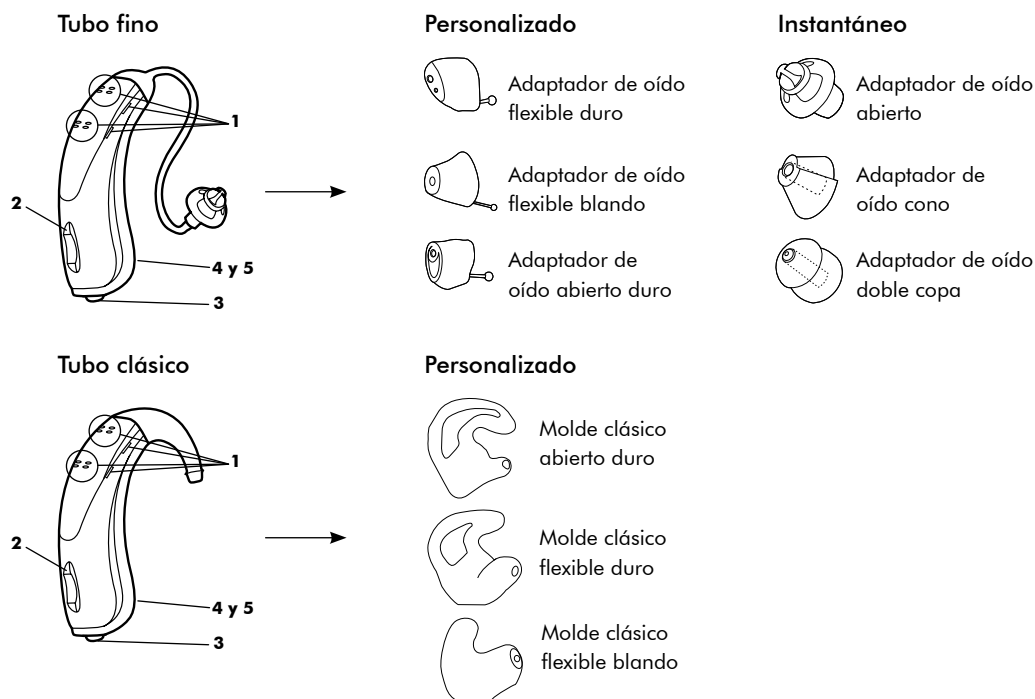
Tubo fino

1

2

4 y 5

3

Personalizado

Adaptador de oído flexible duro

Adaptador de oído flexible blando

Adaptador de oído abierto duro

Instantáneo

Adaptador de oído abierto

Adaptador de oído cono

Adaptador de oído doble copa

Tubo clásico

1

2

4 y 5

3

Personalizado

Molde clásico abierto duro

Molde clásico flexible duro

Molde clásico flexible blando